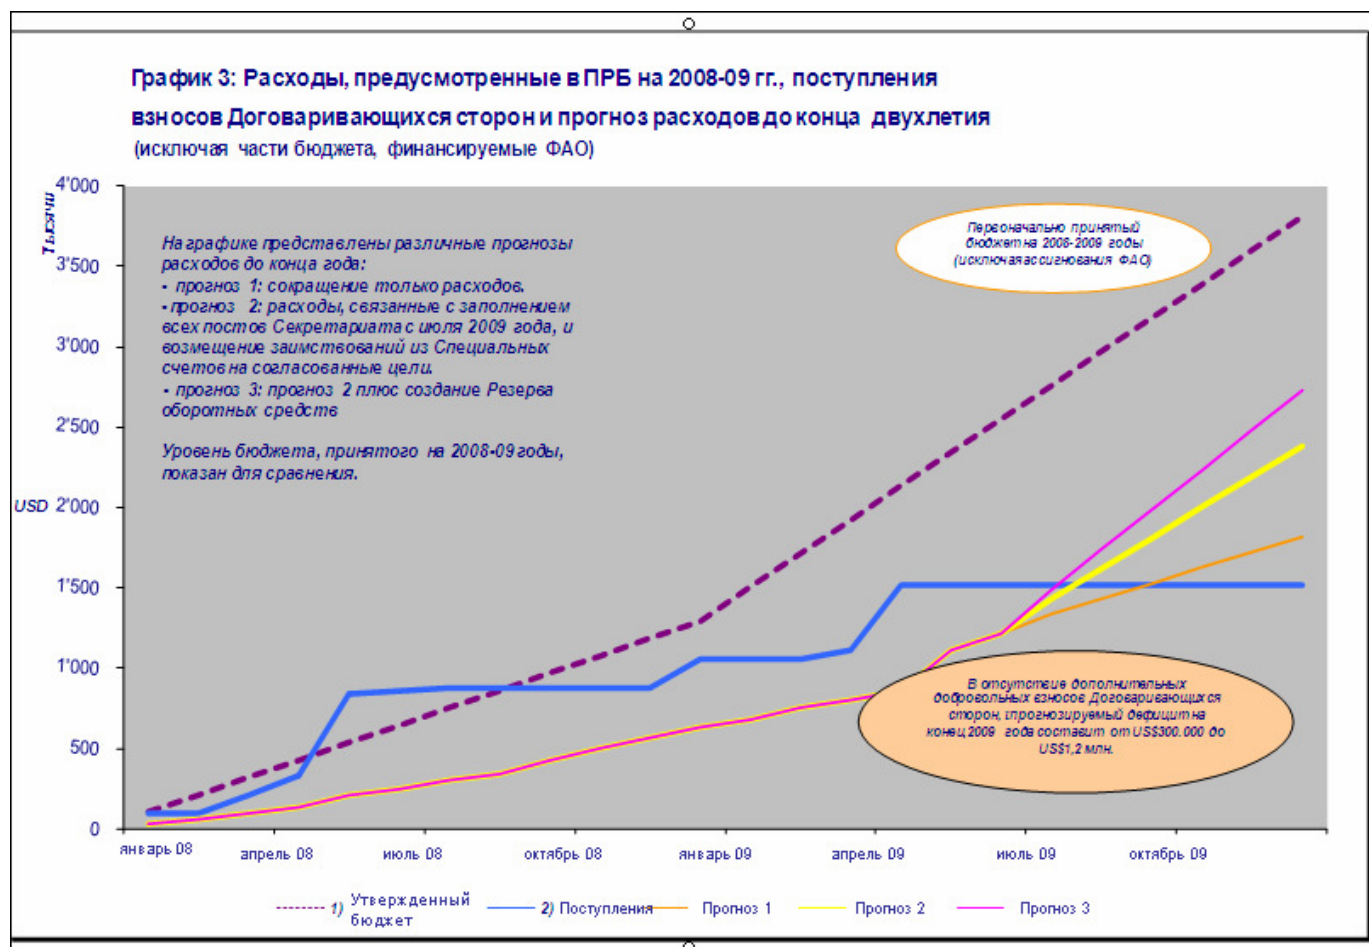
График 3: Расходы, предусмотренные в ПРБ на 2008-09 гг., поступления взносов Договаривающихся сторон и прогноз расходов до конца двухлетия
(исключая части бюджета, финансируемые ФАО)

Тысячи

USD

4'000
3'500
3'000
2'500
2'000
1'500
1'000
500
0

На графике представлены различные прогнозы расходов до конца года:
• прогноз 1: сокращение только расходов.
• прогноз 2: расходы, связанные с заполнением всех постов Секретариата с июля 2009 года, и возмещение заимствований из Специальных счетов на согласованные цели.
• прогноз 3: прогноз 2 плюс создание Резерва оборотных средств

Уровень бюджета, принятого на 2008-09 годы, показан для сравнения.

Первоначально принятый бюджет на 2008-2009 годы (исключая ассигнования ФАО)

В отсутствие дополнительных добровольных взносов Договаривающихся сторон, прогнозируемый дефицит на конец 2009 года составит от US$300.000 до US$1,2 млн.

январь 08
апрель 08
июль 08
октябрь 08
январь 09
апрель 09
июль 09
октябрь 09

1) Утвержденный бюджет
2) Поступления
Прогноз 1
Прогноз 2
Прогноз 3